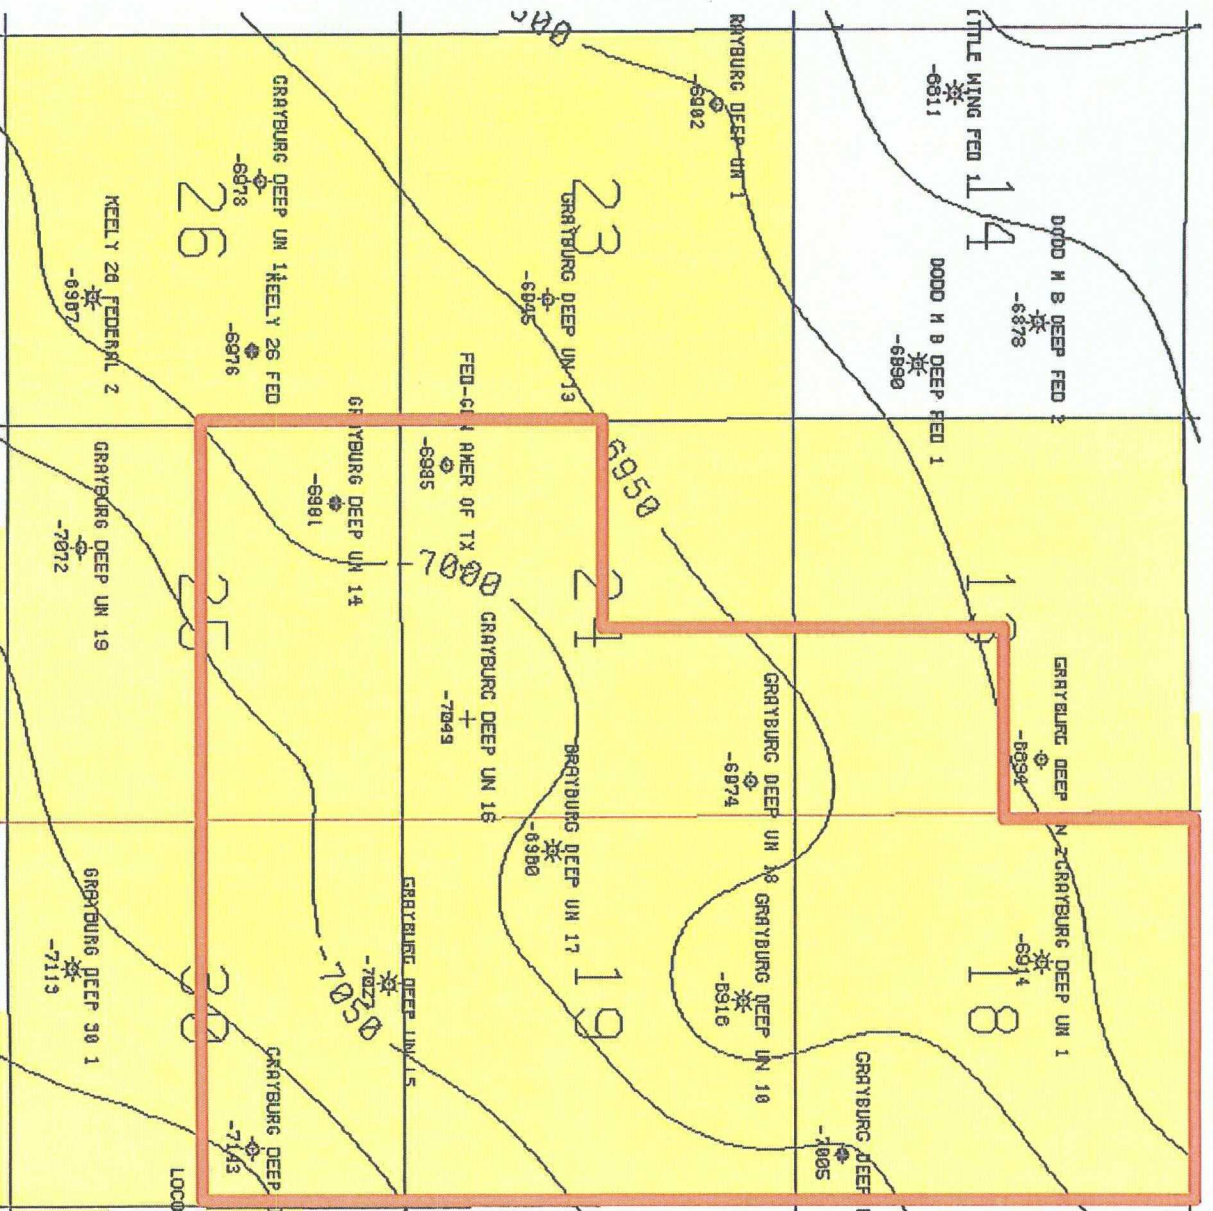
-6900
GRAYBURG DEEP UN 1
-6902
LITTLE WING FED 1
-6811
14
DODD M B DEEP FED 2
-6878
DODD M B DEEP FED 1
-6890
GRAYBURG DEEP UN 1
-6878
26
KEELY 26 FED
-6876
KEELY 26 FEDERAL 2
-6907
23
GRAYBURG DEEP UN 13
-6945
FED-COM AMER OF TX
-6985
GRAYBURG DEEP UN 14
-6981
-6950
-7000
GRAYBURG DEEP UN 19
-7072
25
24
13
GRAYBURG DEEP UN 16
-7049
GRAYBURG DEEP UN 18
-6974
GRAYBURG DEEP
-6894
GRAYBURG DEEP UN 17
-6980
GRAYBURG DEEP UN 15
-7020
-7050
19
GRAYBURG DEEP UN 10
-6916
GRAYBURG DEEP UN 2
-6914
GRAYBURG DEEP UN 1
18
GRAYBURG DEEP 30 1
-7113
30
GRAYBURG DEEP
-7143
GRAYBURG DEEP U
-7005
LOCO